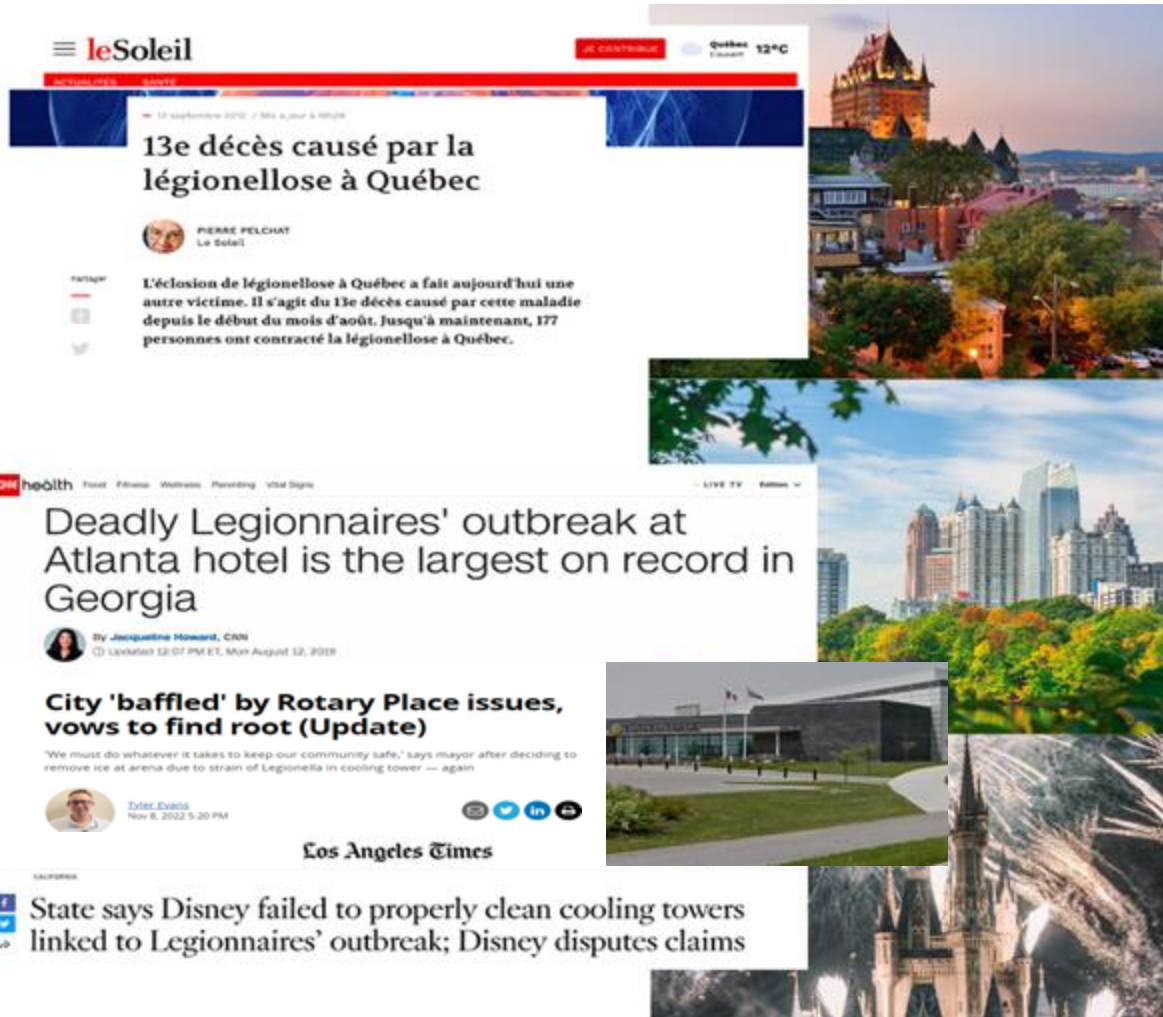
leSoleil

JE CONTRIBUE

Québec Couvert 12°C

ACTUALITÉS SANTÉ

13 septembre 2012 / Mis à jour à 18h28

13e décès causé par la légionellose à Québec

PIERRE PELCHAT
Le Soleil

Partager

L'éclosion de légionellose à Québec a fait aujourd'hui une autre victime. Il s'agit du 13e décès causé par cette maladie depuis le début du mois d'août. Jusqu'à maintenant, 177 personnes ont contracté la légionellose à Québec.

health Food Fitness Wellness Parenting Vital Signs

LIVE TV Edition

Deadly Legionnaires' outbreak at Atlanta hotel is the largest on record in Georgia

By Jacqueline Howard, CNN
Updated 12:07 PM ET, Mon August 12, 2019

City 'baffled' by Rotary Place issues, vows to find root (Update)

'We must do whatever it takes to keep our community safe,' says mayor after deciding to remove ice at arena due to strain of Legionella in cooling tower — again

Tyler Evans
Nov 8, 2022 5:20 PM

Los Angeles Times

CALIFORNIA

State says Disney failed to properly clean cooling towers linked to Legionnaires' outbreak; Disney disputes claims